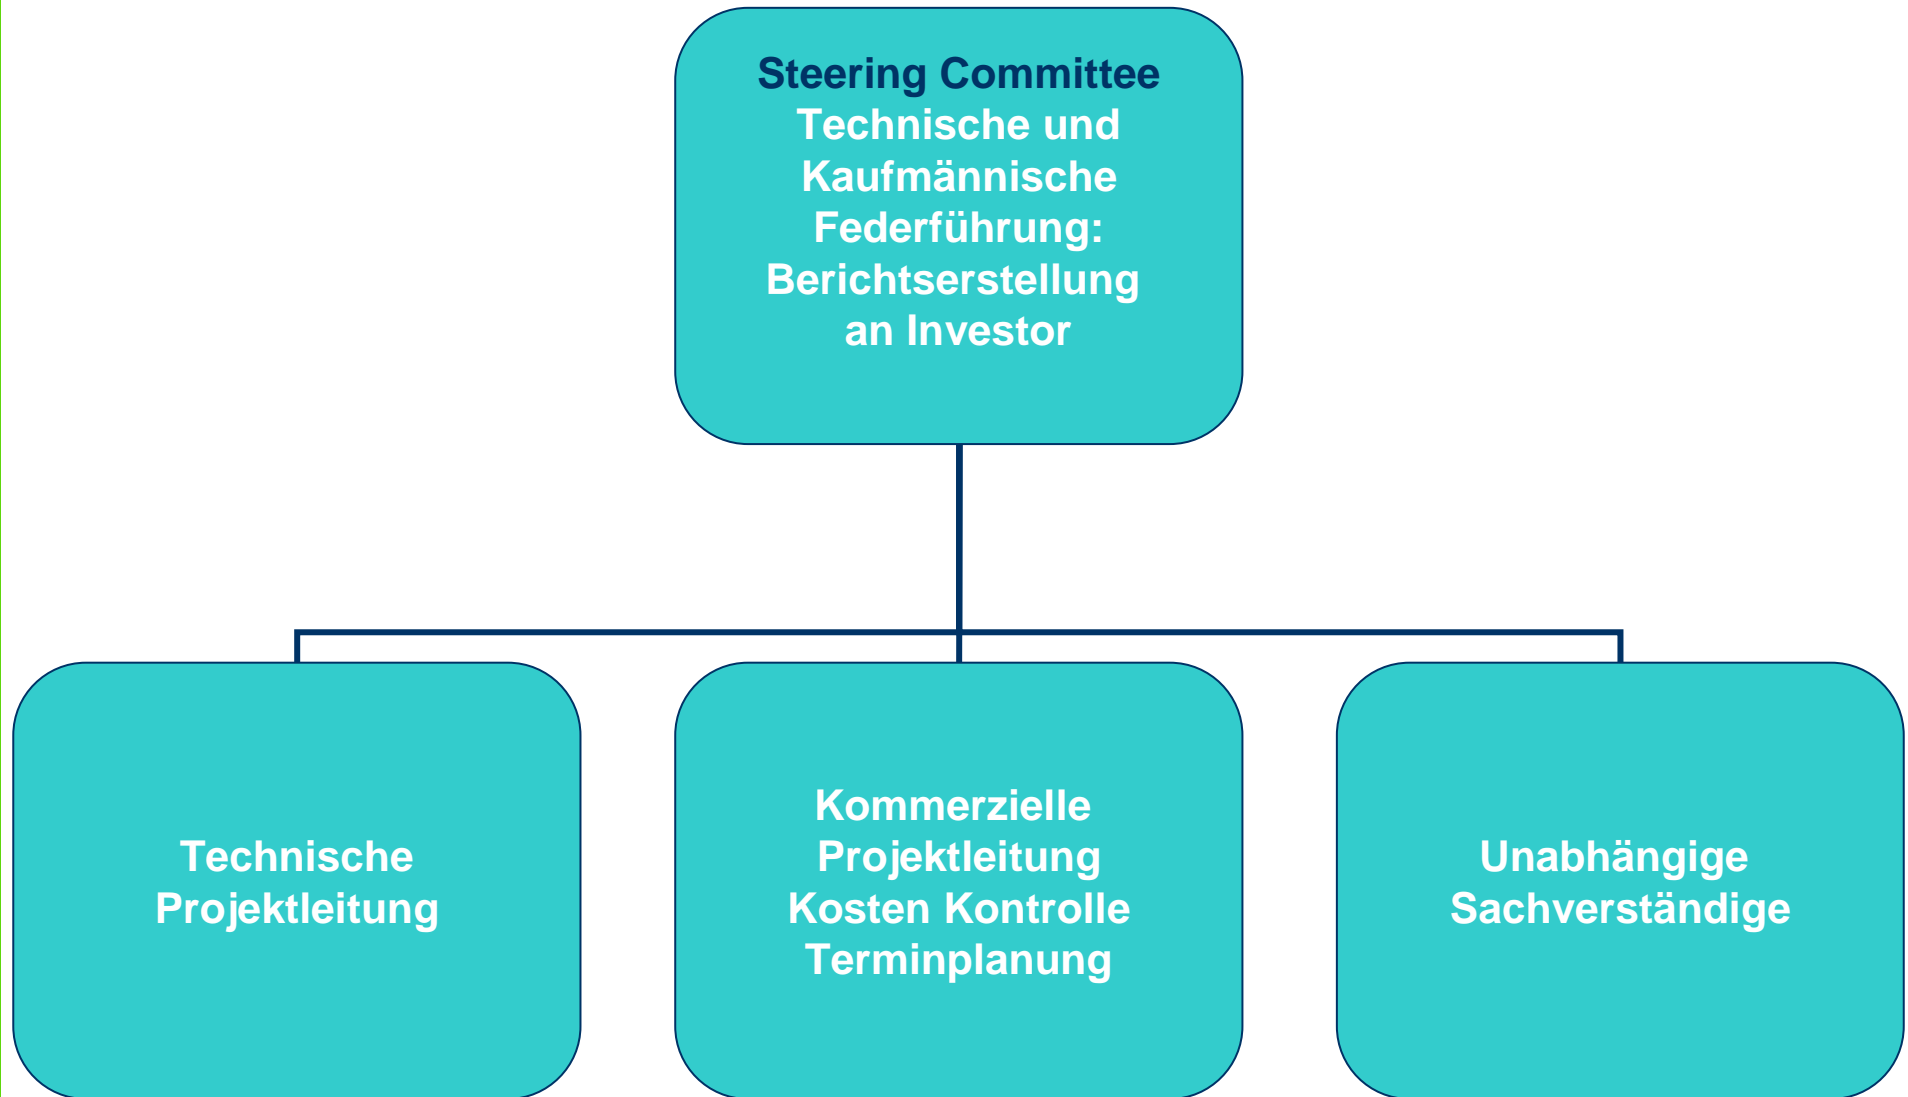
Steering Committee
Technische und Kaufmännische Federführung: Berichtserstellung an Investor

Technische Projektleitung

Kommerzielle Projektleitung
Kosten Kontrolle
Terminplanung

Unabhängige Sachverständige